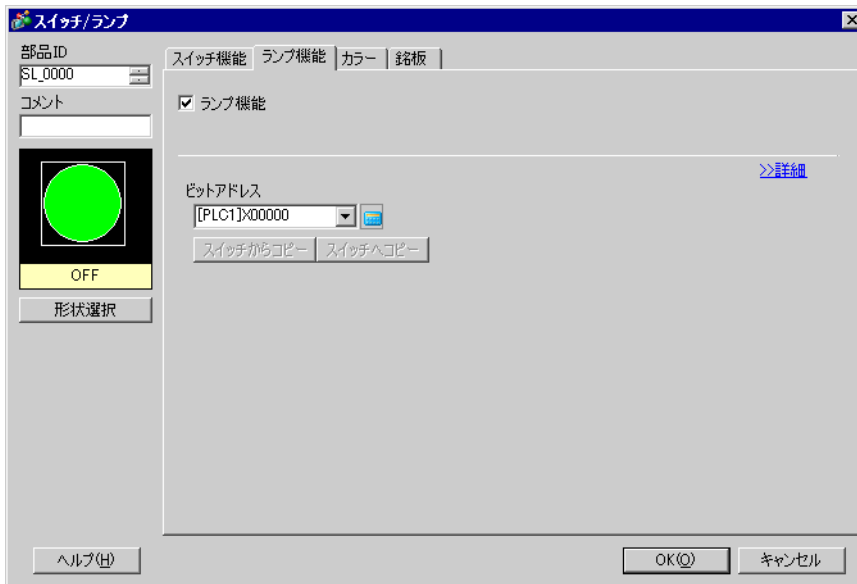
スイッチ/ランプ

部品ID
SL_0000
コメント

OFF
形状選択

スイッチ機能 | ランプ機能 | カラー | 銘板

ランプ機能

>>詳細

ビットアドレス
[PLC1]X00000

スイッチからコピー | スイッチへコピー

ヘルプ(H)

OK(O)
キャンセル